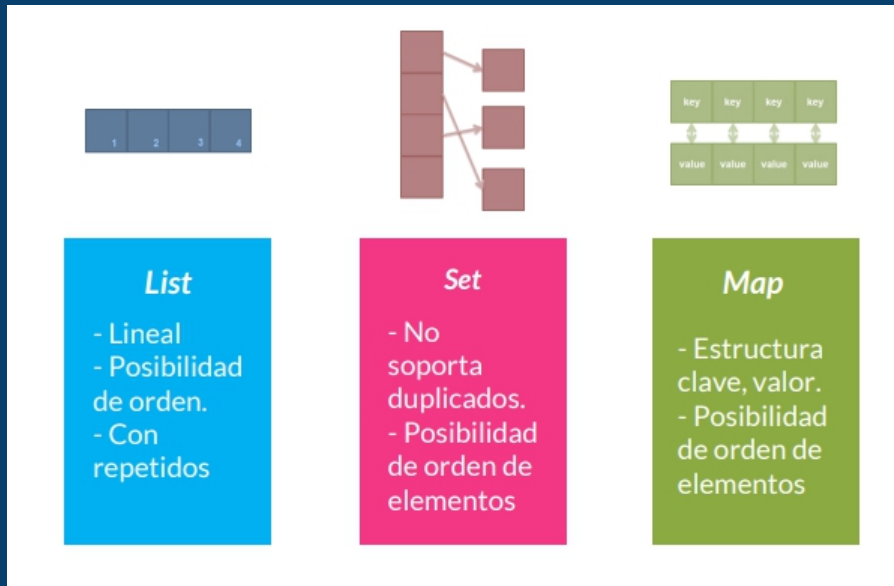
1 2 3 4

key key key key

value value value value

List

- Lineal
- Posibilidad de orden.
- Con repetidos

Set

- No soporta duplicados.
- Posibilidad de orden de elementos

Map

- Estructura clave, valor.
- Posibilidad de orden de elementos